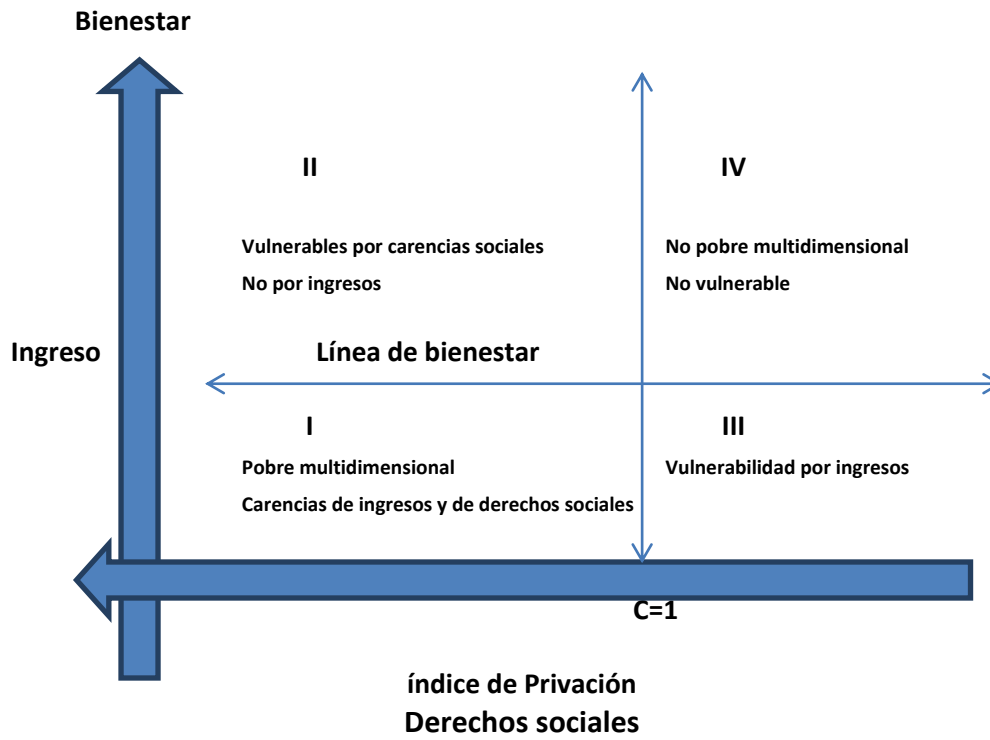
Bienestar

II

Vulnerables por carencias sociales
No por ingresos

IV

No pobre multidimensional
No vulnerable

Ingreso

Línea de bienestar

I

Pobre multidimensional
Carencias de ingresos y de derechos sociales

III

Vulnerabilidad por ingresos

C=1

índice de Privación
Derechos sociales